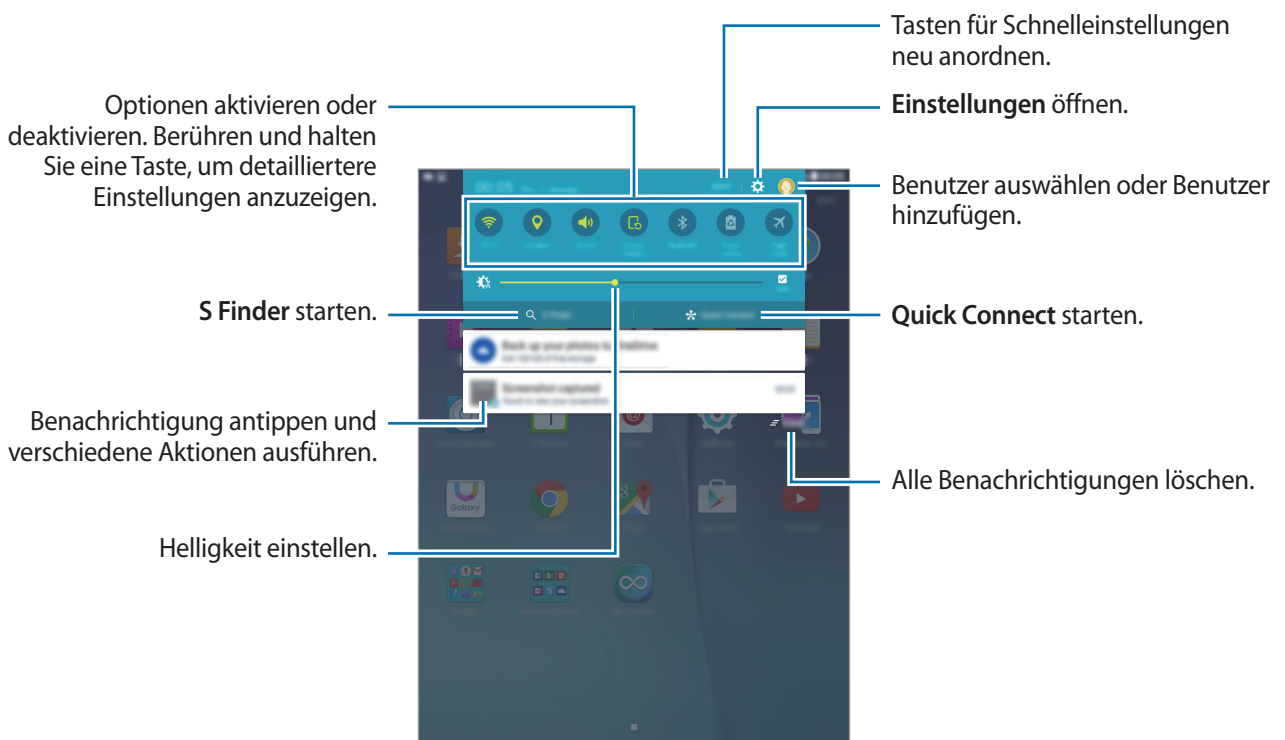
Optionen aktivieren oder deaktivieren. Berühren und halten Sie eine Taste, um detailliertere Einstellungen anzuzeigen.

S Finder starten.

Benachrichtigung antippen und verschiedene Aktionen ausführen.

Helligkeit einstellen.

Tasten für Schnelleinstellungen neu anordnen.

Einstellungen öffnen.

Benutzer auswählen oder Benutzer hinzufügen.

Quick Connect starten.

Alle Benachrichtigungen löschen.

Galaxy